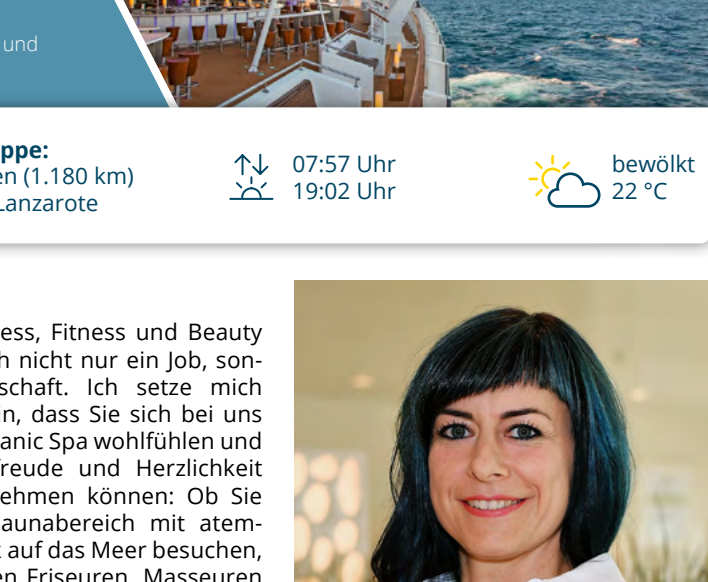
und

ppe:
en (1.180 km)
Lanzarote

07:57 Uhr
19:02 Uhr

bewölkt
22 °C

ess, Fitness und Beauty h nicht nur ein Job, sonschaft. Ich setze mich n, dass Sie sich bei uns anic Spa wohlfühlen und freude und Herzlichkeit ehmen können: Ob Sie aunabereich mit atemt auf das Meer besuchen, en Friseuren, Masseuren